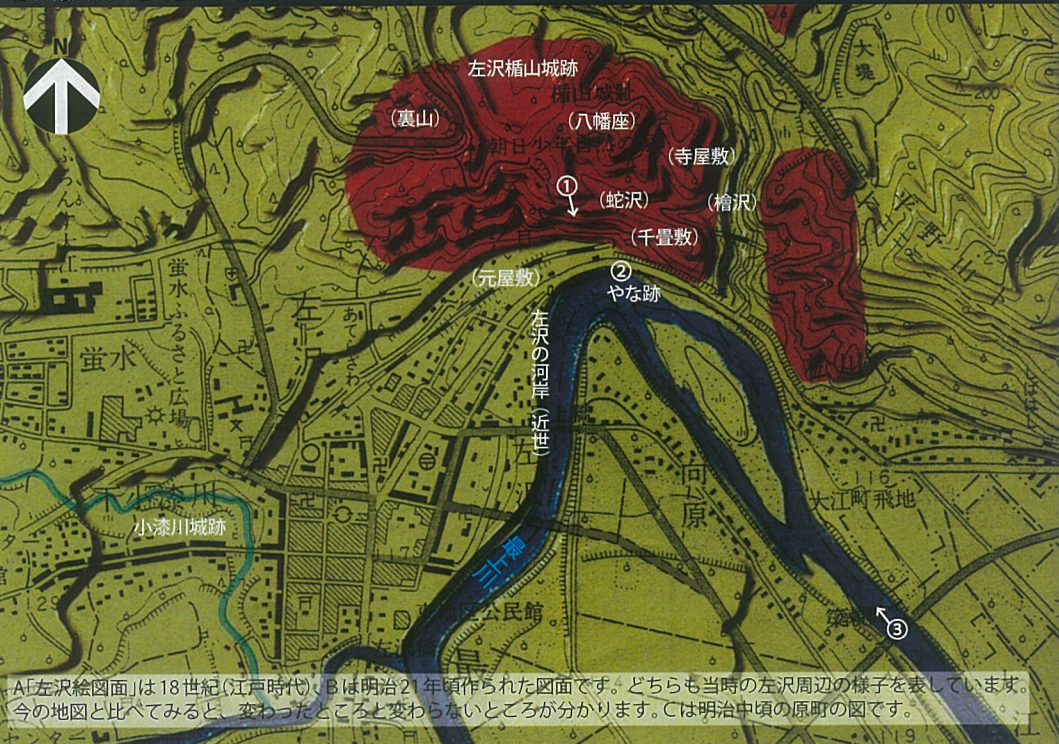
N

左沢楯山城跡

（裏山）

（八幡座）

（寺屋敷）

①

（蛇沢）

（檜沢）

（千畳敷）

（元屋敷）

②
やな跡

左沢の河岸（近世）

蛍水ふるさと広場

蛍水

小漆川城跡

最上川

大江町飛地

③

A「左沢絵図面」は18世紀（江戸時代）、Bは明治21年頃作られた図面です。どちらも当時の左沢周辺の様子を表しています。今の地図と比べてみると、変わったところと変わらないところが分かります。Cは明治中頃の原町の図です。